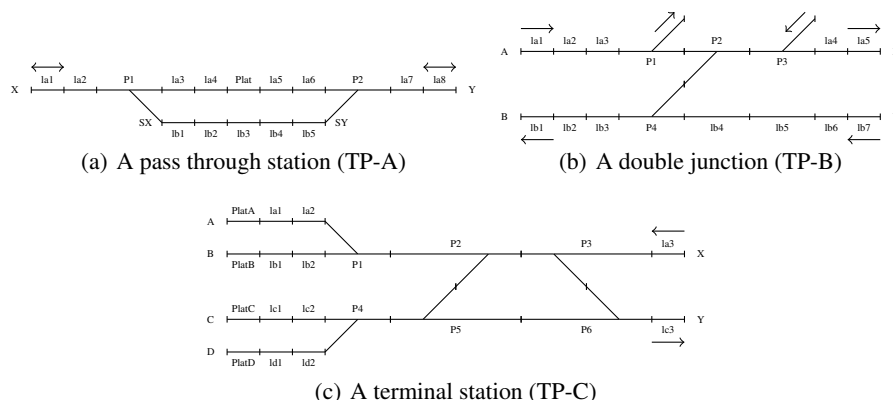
la1 la2 P1 la3 la4 Plat la5 la6 P2 la7 la8
X Y
SX lb1 lb2 lb3 lb4 lb5 SY
(a) A pass through station (TP-A)

A la1 la2 la3 P1 P2 P3 la4 la5
B lb1 lb2 lb3 P4 lb4 lb5 lb6 lb7
(b) A double junction (TP-B)

A PlatA la1 la2
B PlatB lb1 lb2 P1 P2 P3 la3 X
C PlatC lc1 lc2 P4 P5 P6 lc3 Y
D PlatD ld1 ld2
(c) A terminal station (TP-C)